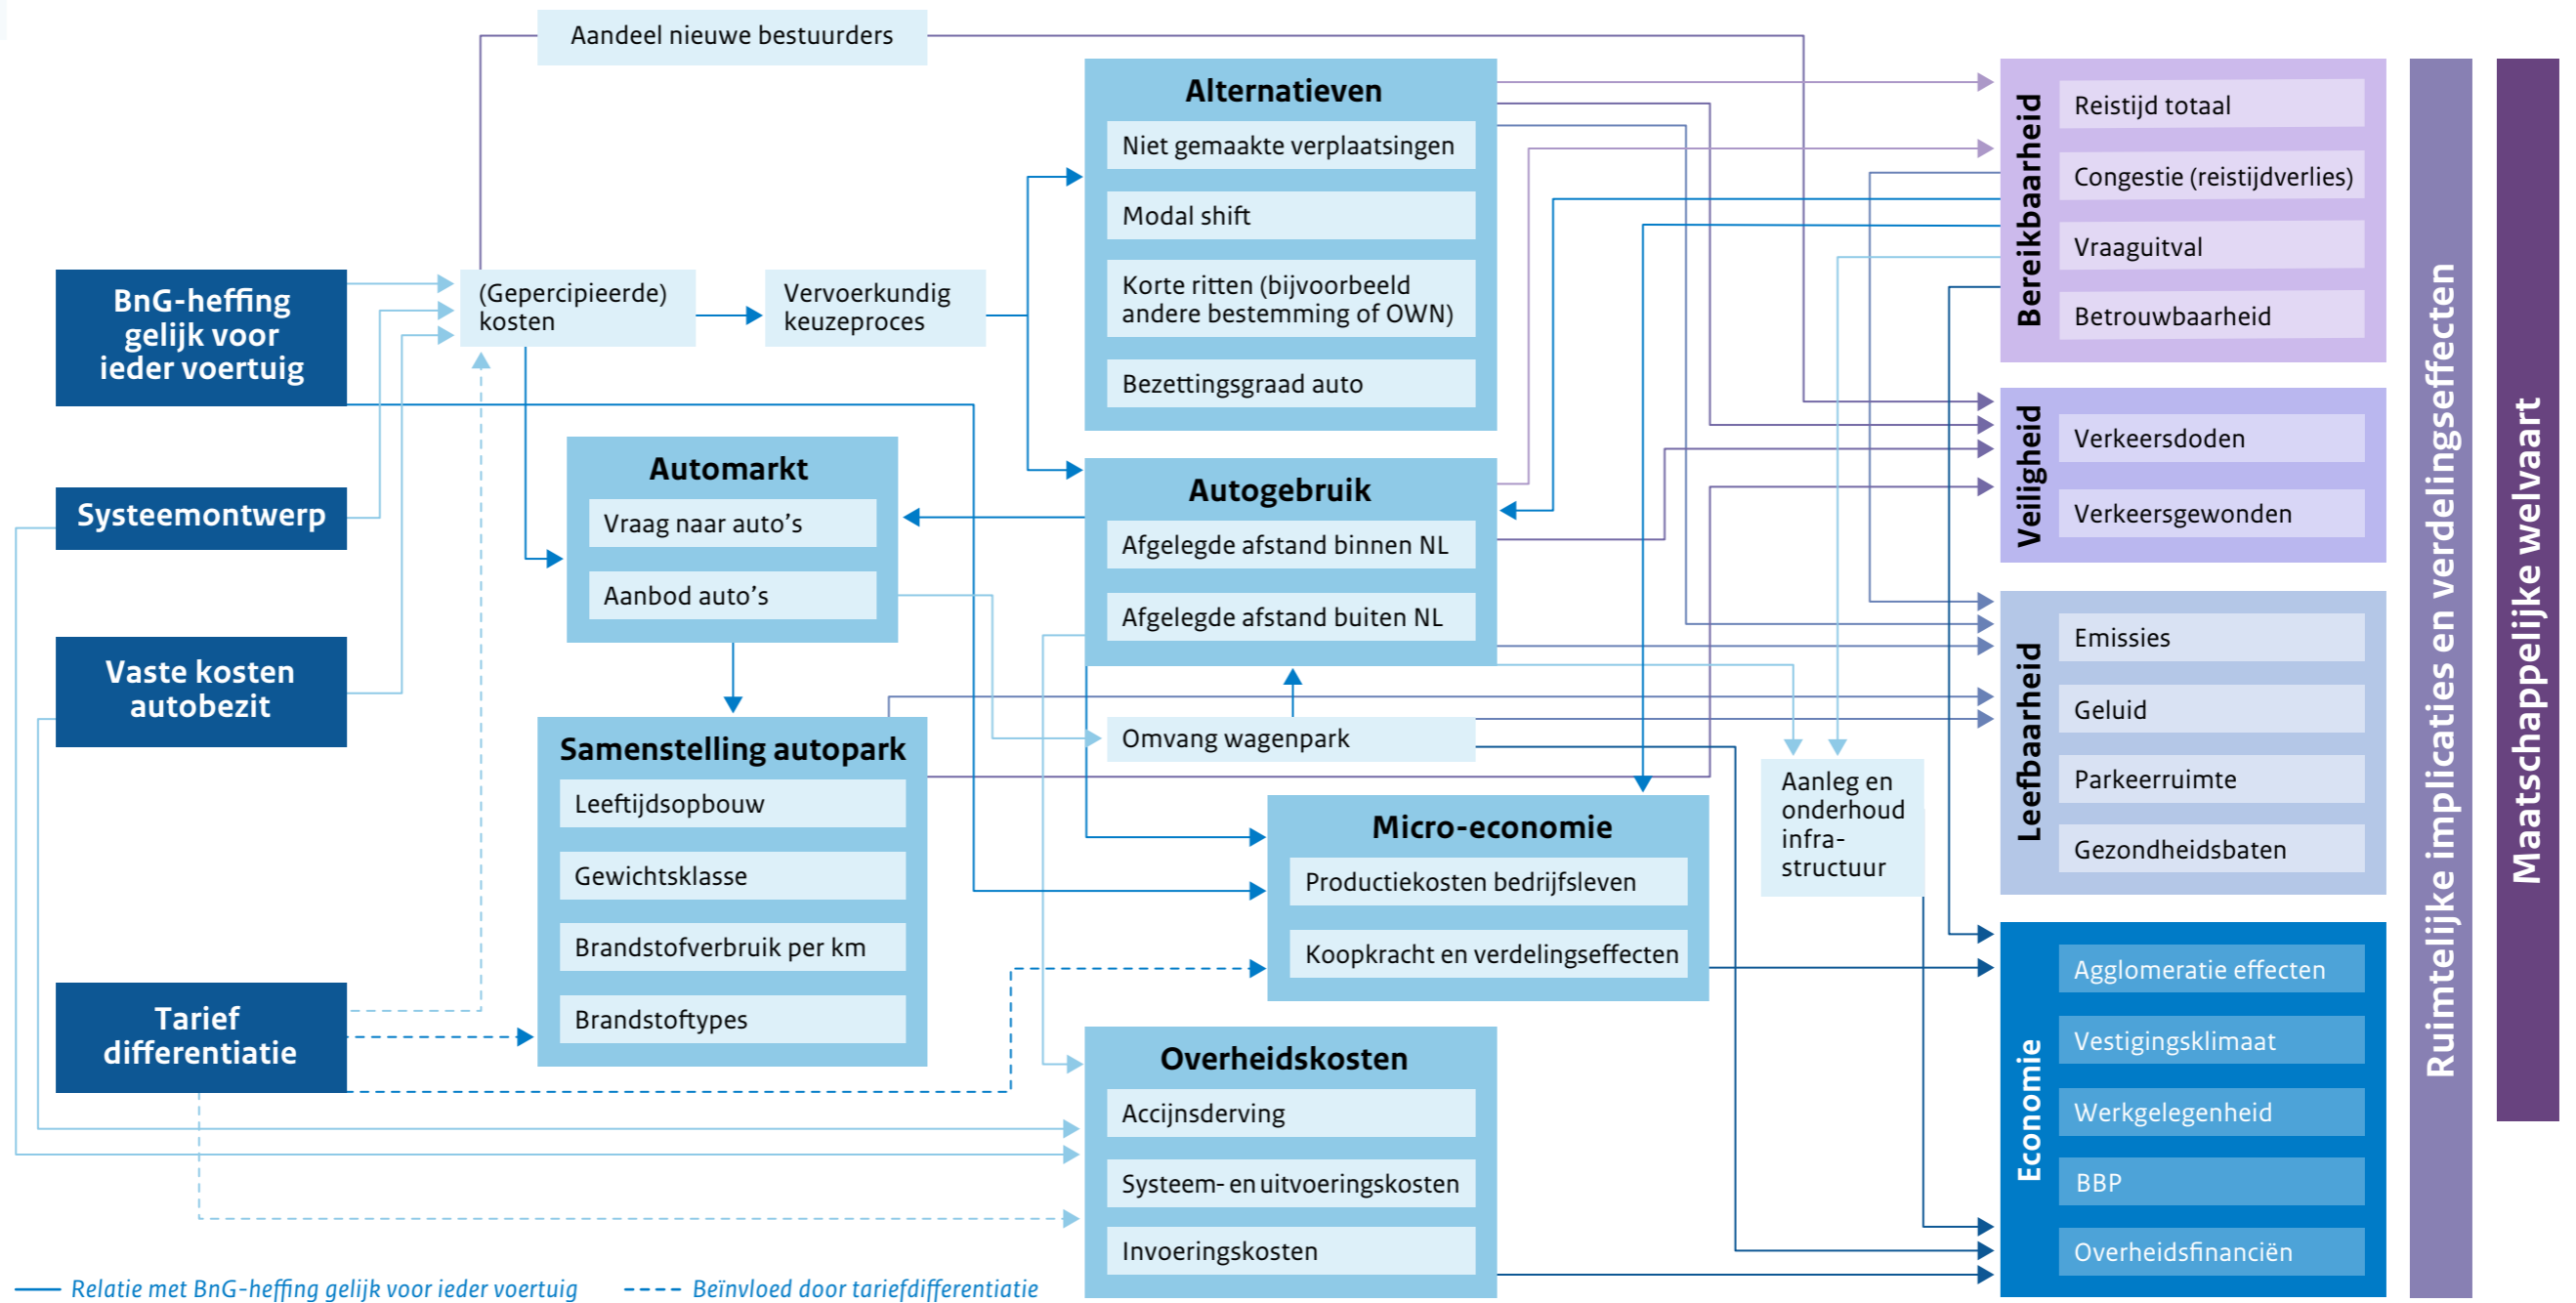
Aandeel nieuwe bestuurders

BnG-heffing gelijk voor ieder voertuig

Systeemontwerp

Vaste kosten autobezit

Tarief differentiatie

(Gepercipieerde) kosten

Vervoerkundig keuzeproces

Alternatieven
Niet gemaakte verplaatsingen
Modal shift
Korte ritten (bijvoorbeeld andere bestemming of OWN)
Bezettingsgraad auto

Automarkt
Vraag naar auto’s
Aanbod auto’s

Autogebruik
Afgelegde afstand binnen NL
Afgelegde afstand buiten NL

Samenstelling autopark
Leeftijdsopbouw
Gewichtsklasse
Brandstofverbruik per km
Brandstoftypes

Omvang wagenpark

Micro-economie
Productiekosten bedrijfsleven
Koopkracht en verdelingseffecten

Aanleg en onderhoud infra-structuur

Overheidskosten
Accijnsderving
Systeem- en uitvoeringskosten
Invoeringskosten

Bereikbaarheid
Reistijd totaal
Congestie (reistijdverlies)
Vraaguitval
Betrouwbaarheid

Veiligheid
Verkeersdoden
Verkeersgewonden

Leefbaarheid
Emissies
Geluid
Parkeerruimte
Gezondheidsbaten

Economie
Agglomeratie effecten
Vestigingsklimaat
Werkgelegenheid
BBP
Overheidsfinanciën

Ruimtelijke implicaties en verdelingseffecten

Maatschappelijke welvaart

Relatie met BnG-heffing gelijk voor ieder voertuig
Beïnvloed door tariefdifferentiatie